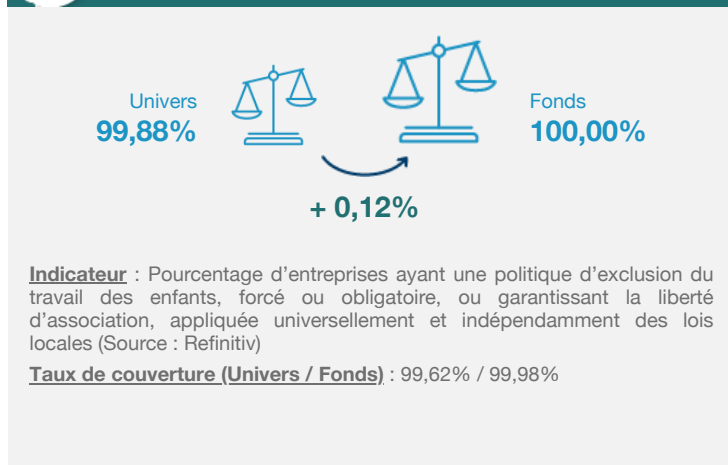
Univers
99,88%

Fonds
100,00%

+ 0,12%

Indicateur : Pourcentage d’entreprises ayant une politique d’exclusion du travail des enfants, forcé ou obligatoire, ou garantissant la liberté d’association, appliquée universellement et indépendamment des lois locales (Source : Refinitiv)

Taux de couverture (Univers / Fonds) : 99,62% / 99,98%